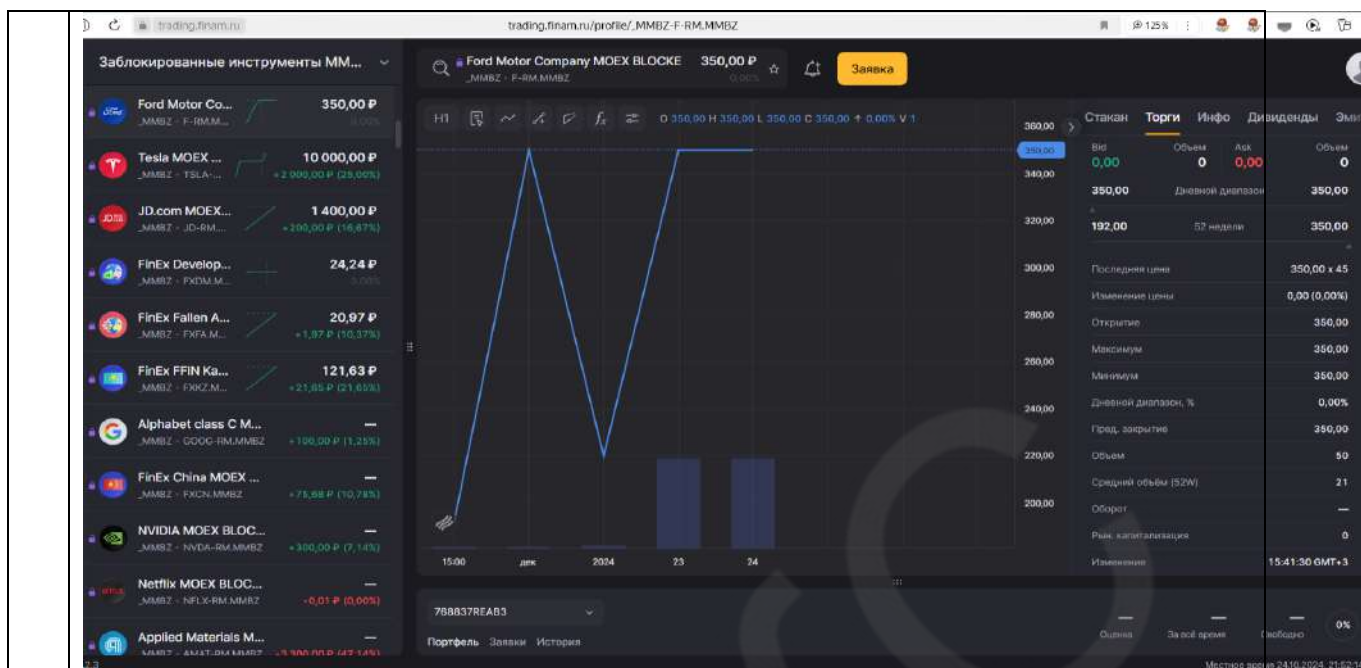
trading.finam.ru

trading.finam.ru/profile/_MMBZ-F-RM.MMBZ

125%

Заблокированные инструменты ММ...

Ford Motor Co... _MMBZ · F-RM.M... 350,00 ₽ 0,00%

Tesla MOEX ... _MMBZ · TSLA-... 10 000,00 ₽ +2 000,00 ₽ (25,00%)

JD.com MOEX... _MMBZ · JD-RM... 1 400,00 ₽ +200,00 ₽ (16,67%)

FinEx Develop... _MMBZ · FXDM.M... 24,24 ₽ 0,00%

FinEx Fallen A... _MMBZ · FXFA.M... 20,97 ₽ +1,97 ₽ (10,37%)

FinEx FFIN Ka... _MMBZ · FXKZ.M... 121,63 ₽ +21,65 ₽ (21,65%)

Alphabet class C M... _MMBZ · GOOG-RM.MMBZ — +100,00 ₽ (1,25%)

FinEx China MOEX ... _MMBZ · FXCN.MMBZ — +75,68 ₽ (10,78%)

NVIDIA MOEX BLOC... _MMBZ · NVDA-RM.MMBZ — +300,00 ₽ (7,14%)

Netflix MOEX BLOC... _MMBZ · NFLX-RM.MMBZ — -0,01 ₽ (0,00%)

Applied Materials M... _MMBZ · AMAT-RM.MMBZ — +3 300,00 ₽ (47,14%)

Ford Motor Company MOEX BLOCKE _MMBZ · F-RM.MMBZ 350,00 ₽ 0,00%

Заявка

H1 O 350,00 H 350,00 L 350,00 C 350,00 ↑ 0,00% V 1

360,00 350,00 340,00 320,00 300,00 280,00 260,00 240,00 220,00 200,00

15:00 дек 2024 23 24

Стакан Торги Инфо Дивиденды Эми

Bid 0,00 Объем 0 Ask 0,00 Объем 0

350,00 Дневной диапазон 350,00

192,00 52 недели 350,00

Последняя цена 350,00 x 45
Изменение цены 0,00 (0,00%)
Открытие 350,00
Максимум 350,00
Минимум 350,00
Дневной диапазон, % 0,00%
Пред. закрытие 350,00
Объем 50
Средний объём (52W) 21
Оборот —
Рын. капитализация 0
Изменение 15:41:30 GMT+3

768837REAB3

Портфель Заявки История

— Оценка — За всё время — Свободно 0%

2.3

Местное время 24.10.2024, 21:52:1